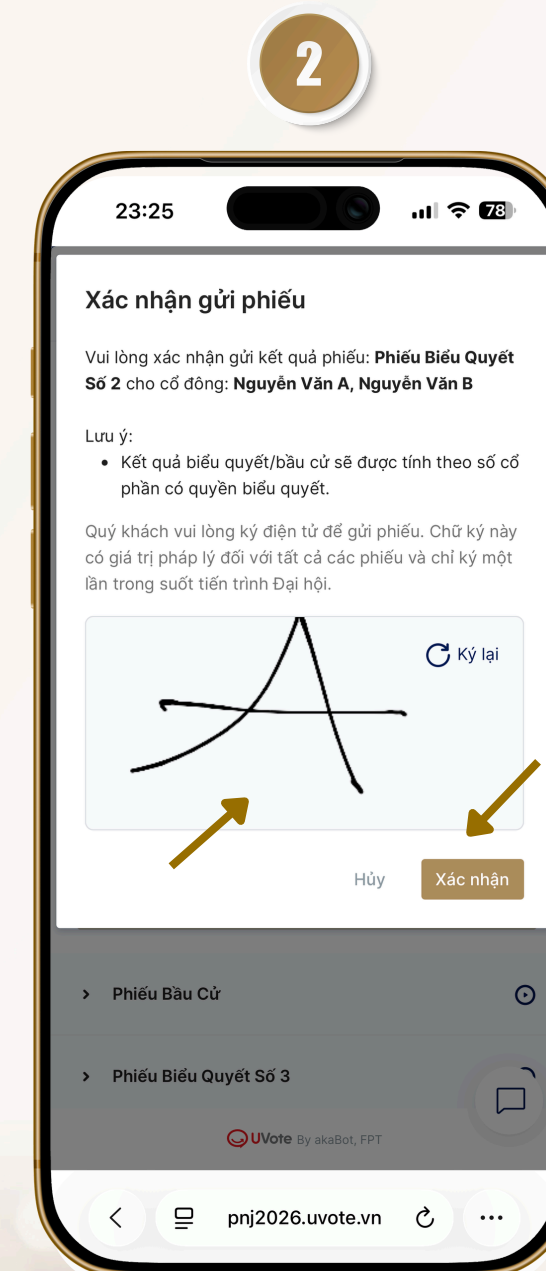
2

23:25

78

Xác nhận gửi phiếu

Vui lòng xác nhận gửi kết quả phiếu: **Phiếu Biểu Quyết Số 2** cho cổ đông: **Nguyễn Văn A, Nguyễn Văn B**

Lưu ý:

- Kết quả biểu quyết/bầu cử sẽ được tính theo số cổ phần có quyền biểu quyết.

Quý khách vui lòng ký điện tử để gửi phiếu. Chữ ký này có giá trị pháp lý đối với tất cả các phiếu và chỉ ký một lần trong suốt tiến trình Đại hội.

Ký lại

A

Hủy

Xác nhận

Phiếu Bầu Cử

Phiếu Biểu Quyết Số 3

UVote By akaBot, FPT

pnj2026.uvote.vn